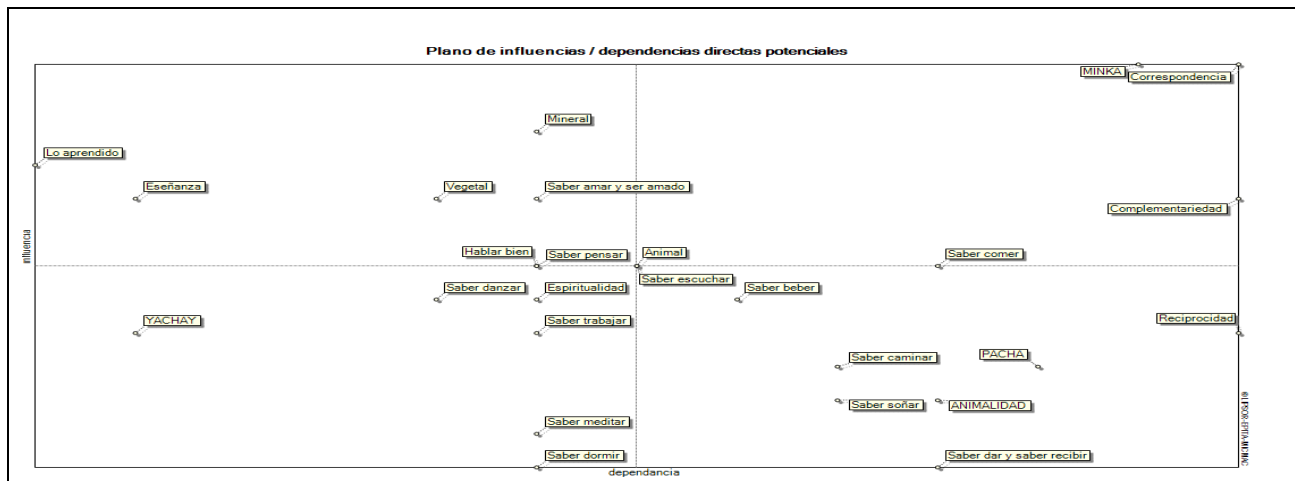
Plano de influencias / dependencias directas potenciales

MINKA
Correspondencia
Mineral
Lo aprendido
Eseñanza
Vegetal
Saber amar y ser amado
Complementariedad
influencia
Hablar bien
Saber pensar
Animal
Saber comer
Saber escuchar
Saber danzar
Espiritualidad
Saber beber
YACHAY
Saber trabajar
Reciprocidad
Saber caminar
PACHA
Saber soñar
ANIMALIDAD
Saber meditar
Saber dormir
Saber dar y saber recibir
dependencia
© LIPSOR-EPITA-MICMAC